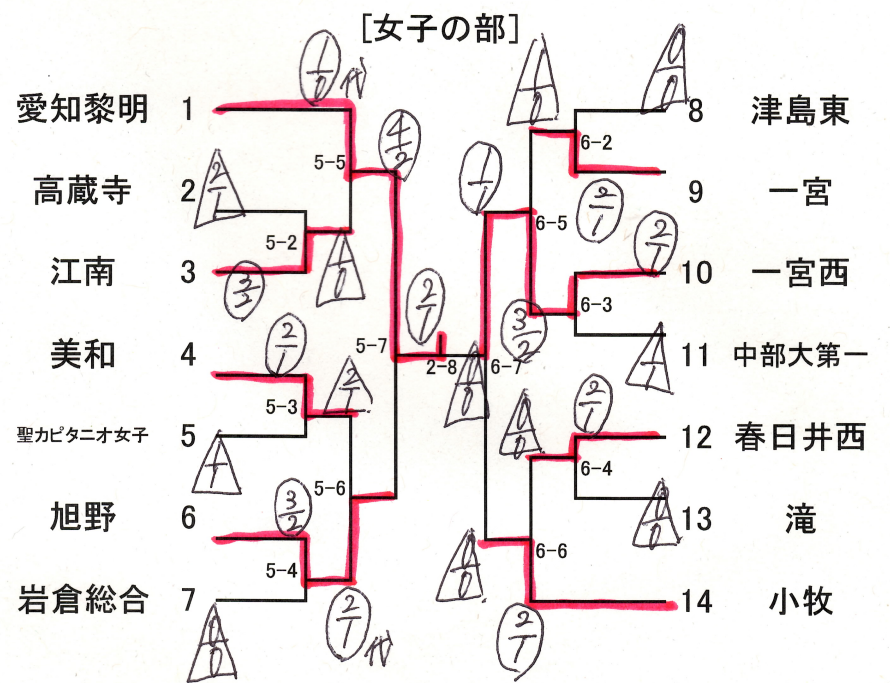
[女子の部]

愛知黎明 1
高蔵寺 2
江南 3
美和 4
聖カピタニオ女子 5
旭野 6
岩倉総合 7

8 津島東
9 一宮
10 一宮西
11 中部大第一
12 春日井西
13 滝
14 小牧

5-5
5-2
5-7
5-3
5-6
5-4
2-8
6-7
6-2
6-5
6-3
6-4
6-6

$\frac{1}{0}$ 代
$\frac{4}{2}$
$\frac{2}{1}$
$\frac{1}{0}$
3
$\frac{2}{1}$
$\frac{2}{1}$
1
$\frac{3}{2}$
$\frac{2}{1}$ 代
$\frac{0}{3}$
$\frac{2}{1}$
$\frac{1}{0}$
$\frac{1}{0}$
$\frac{1}{2}$
$\frac{0}{0}$
$\frac{1}{1}$
$\frac{2}{1}$
$\frac{2}{1}$
$\frac{3}{2}$
$\frac{1}{1}$
$\frac{0}{0}$
$\frac{2}{1}$
$\frac{1}{0}$
$\frac{1}{0}$
$\frac{2}{1}$